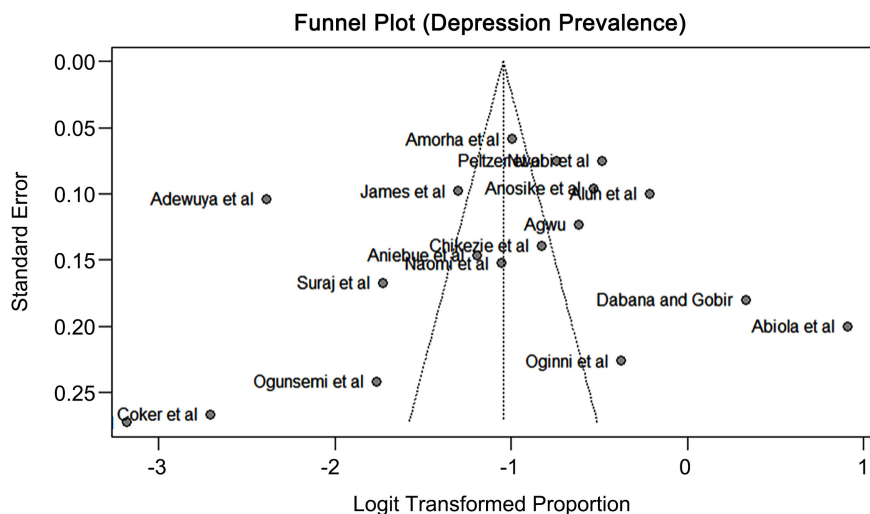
Funnel Plot (Depression Prevalence)

Standard Error

0.00
0.05
0.10
0.15
0.20
0.25

Amorha et al
PeltzerNwabi et al
James et al
Anosike et al
Alun et al
Adewuya et al
Agwu
Chikezie et al
Aniebue et al
Naomi et al
Suraj et al
Dabana and Gobir
Abiola et al
Oginni et al
Ogunsemi et al
Coker et al

-3
-2
-1
0
1

Logit Transformed Proportion